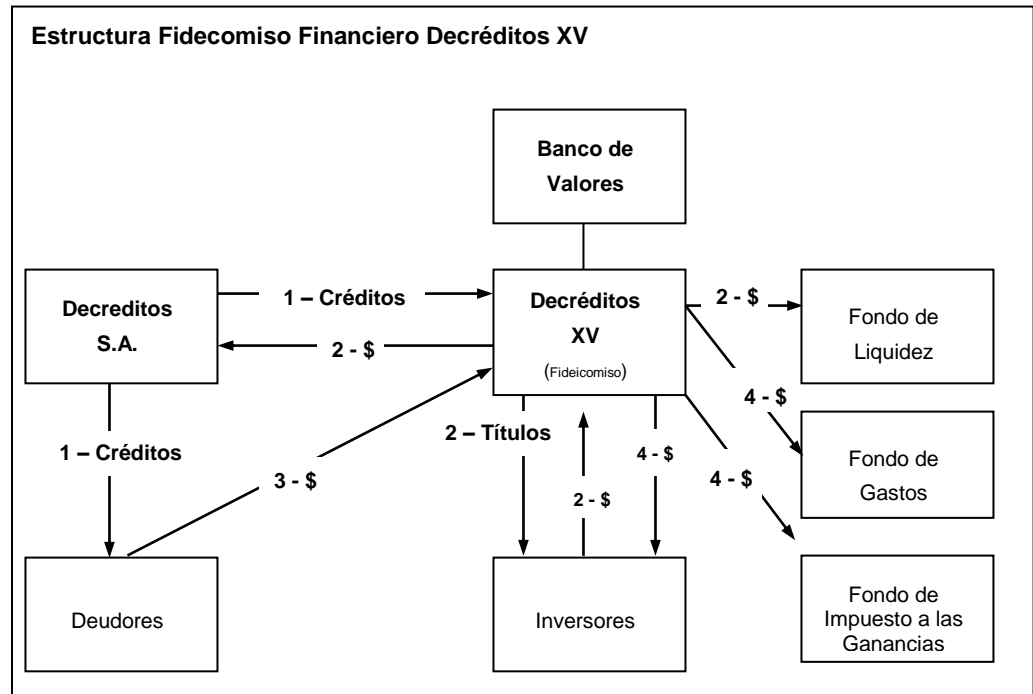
Estructura Fidecomiso Financiero Decréditos XV

Banco de Valores

Decreditos S.A.

1 – Créditos

2 - $

Decréditos XV (Fideicomiso)

2 - $

Fondo de Liquidez

4 - $

Fondo de Gastos

4 - $

Fondo de Impuesto a las Ganancias

1 – Créditos

3 - $

2 – Títulos

2 - $

4 - $

Deudores

Inversores